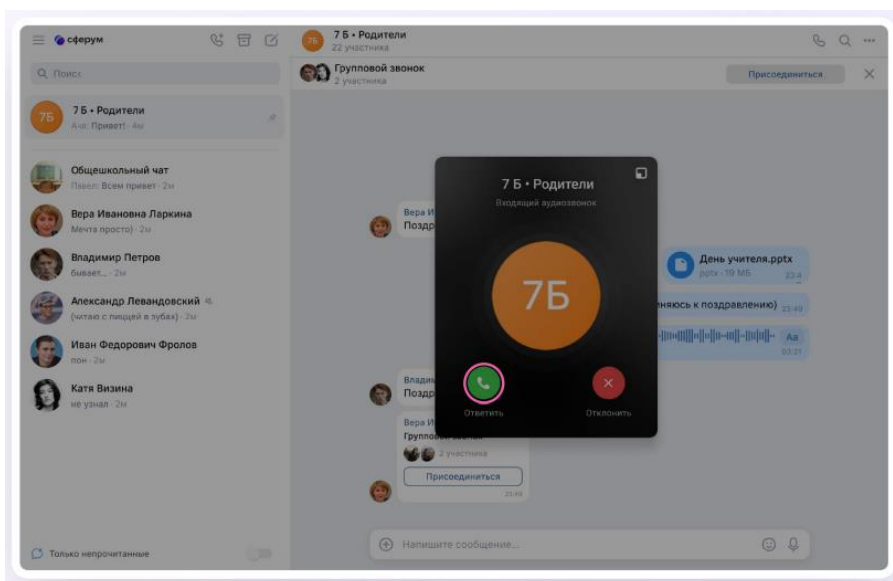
сферум

Q Поиск

7Б
7 Б • Родители
Аня: Привет! · 4м

Общешкольный чат
Павел: Всем привет · 2м

Вера Ивановна Ларкина
Мечта просто) · 2м

Владимир Петров
бывает... · 2м

Александр Левандовский
(читаю с пищей в зубах) · 2м

Иван Федорович Фролов
пон · 2м

Катя Визина
не узнал · 2м

Только непрочитанные

7Б
7 Б • Родители
22 участника

Групповой звонок
2 участника

Присоединиться

Вера И
Поздр

День учителя.pptx
pptx · 19 МБ
23:4

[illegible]няюсь к поздравлению) 23:49

Aa
03:21

Владим
Поздр

Вера И
Групповой звонок
2 участника
Присоединиться
23:49

7 Б • Родители
Входящий аудиозвонок

7Б

Ответить

Отклонить

Напишите сообщение...